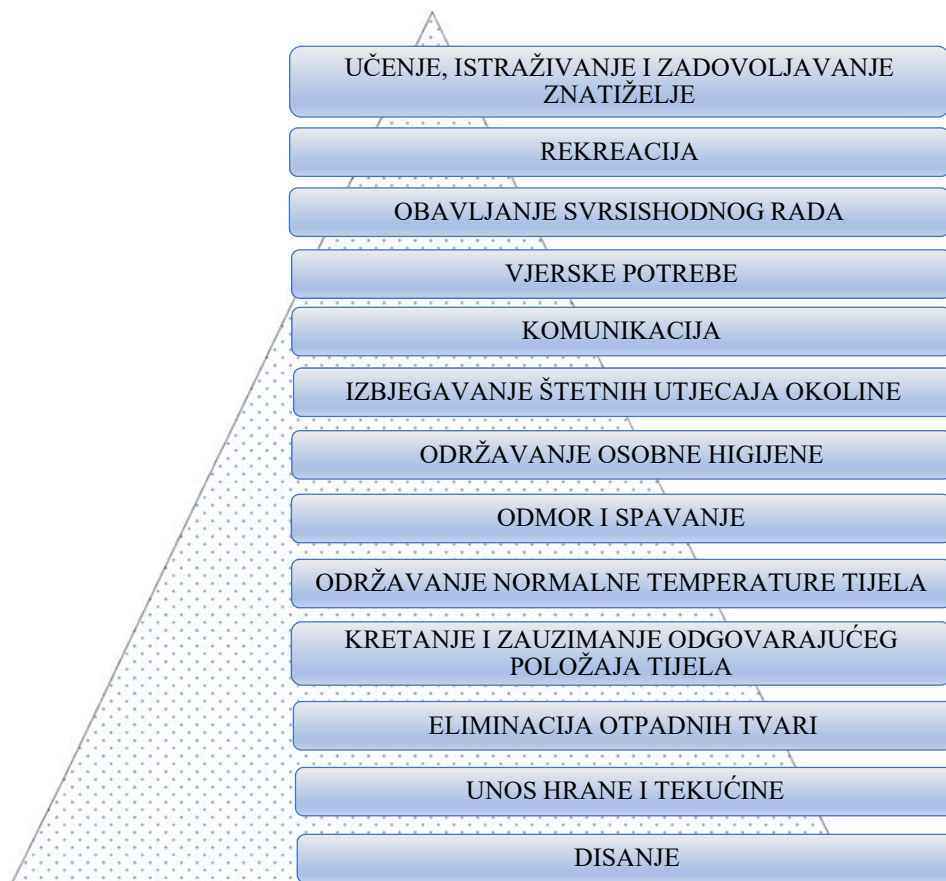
UČENJE, ISTRAŽIVANJE I ZADOVOLJAVANJE ZNATIŽELJE

REKREACIJA

OBAVLJANJE SVRSISHODNOG RADA

VJERSKE POTREBE

KOMUNIKACIJA

IZBJEGAVANJE ŠTETNIH UTJECAJA OKOLINE

ODRŽAVANJE OSOBNE HIGIJENE

ODMOR I SPAVANJE

ODRŽAVANJE NORMALNE TEMPERATURE TIJELA

KRETANJE I ZAUZIMANJE ODGOVARAJUĆEG POLOŽAJA TIJELA

ELIMINACIJA OTPADNIH TVARI

UNOS HRANE I TEKUĆINE

DISANJE